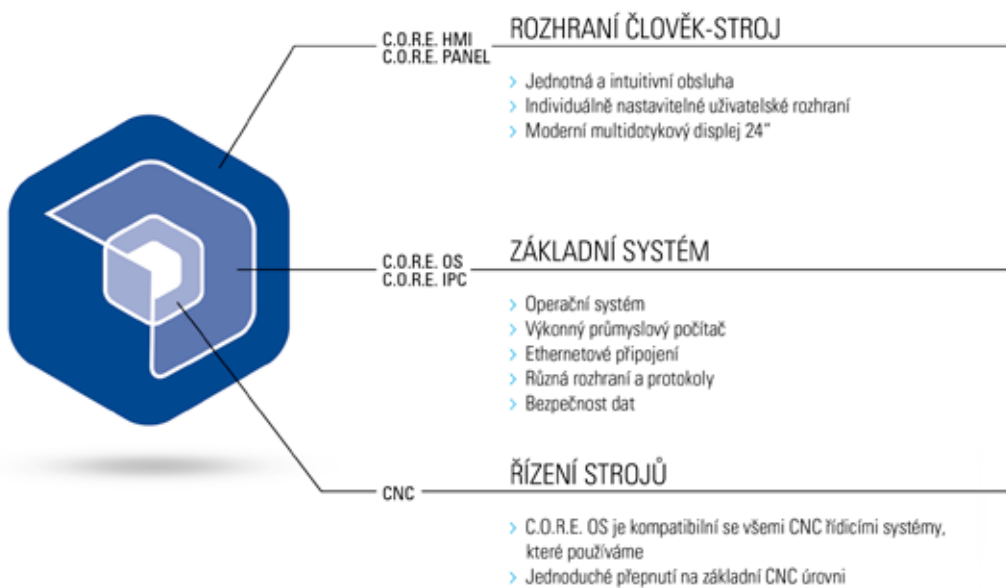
C.O.R.E. HMI
C.O.R.E. PANEL

ROZHRANÍ ČLOVĚK-STROJ

› Jednotná a intuitivní obsluha
› Individuálně nastavitelné uživatelské rozhraní
› Moderní multidotykový displej 24"

C.O.R.E. OS
C.O.R.E. IPC

ZÁKLADNÍ SYSTÉM

› Operační systém
› Výkonný průmyslový počítač
› Ethernetové připojení
› Různá rozhraní a protokoly
› Bezpečnost dat

CNC

ŘÍZENÍ STROJŮ

› C.O.R.E. OS je kompatibilní se všemi CNC řídicími systémy, které používáme
› Jednoduché přepnutí na základní CNC úrovni